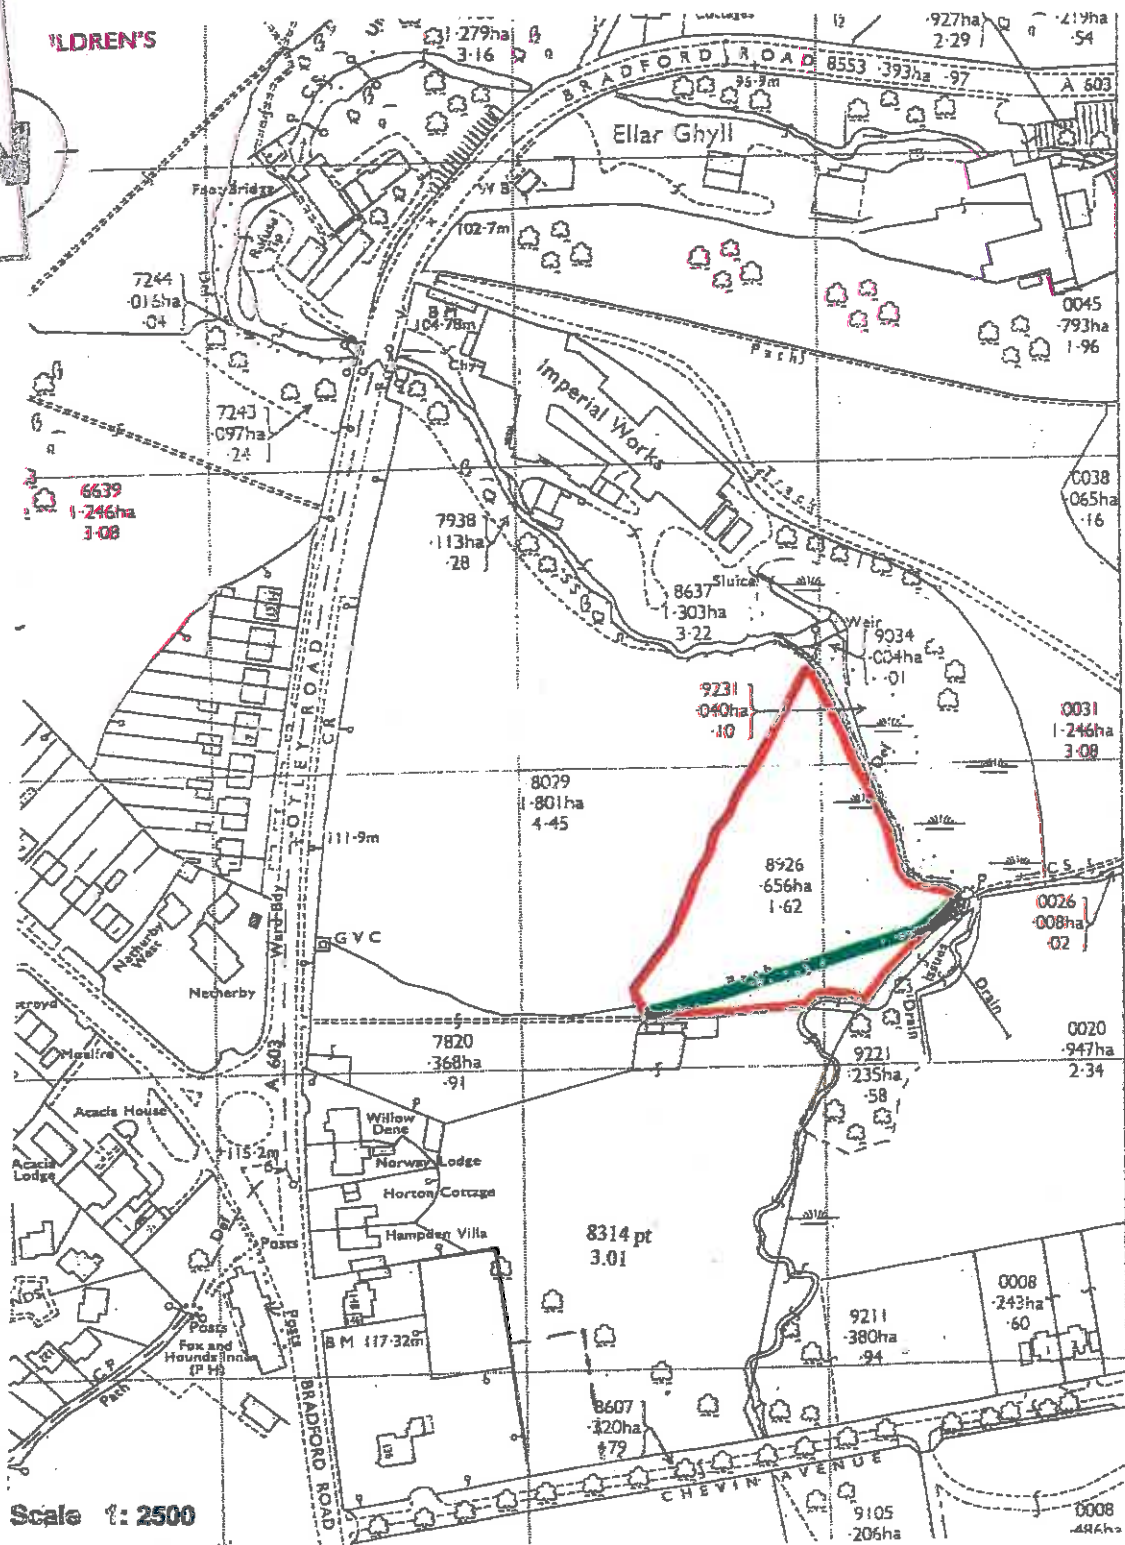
'LDREN'S

·279ha
3·16

·927ha
2·29

·219ha
·54

BRADFORD ROAD 8553 ·393ha ·97

A 603

95·9m

Ellar Ghyll

Foot Bridge

W B

102·7m

7244
·016ha
·04

B P
104·78m

Chy

Path

0045
·793ha
1·96

7243
·097ha
·24

Imperial Works

Track

6639
1·246ha
3·08

7938
·113ha
·28

0038
·065ha
·16

8637
1·303ha
3·22

Sluice

Weir

9034
·004ha
·01

9231
·040ha
·10

0031
1·246ha
3·08

OTLEY ROAD

8029
1·801ha
4·45

111·9m

8926
·656ha
1·62

C S

0026
·008ha
·02

Ward Bdy

Netherby West

G V C

Netherby

Drain

Drain

0020
·947ha
2·34

7820
·368ha
·91

9221
·235ha
·58

Acacia House

Acacia Lodge

A 603

115·2m

Willow Dene

Norway Lodge

Horton Cottage

Hampden Villa

Posts

8314 pt
3.01

0008
·243ha
·60

Posts

Fox and Hounds Inn (P H)

B M 117·32m

9211
·380ha
·94

Path

BRADFORD ROAD

8607
·320ha
·79

CHEVIN AVENUE

9105
·206ha

0008
·486ha

Scale 1: 2500